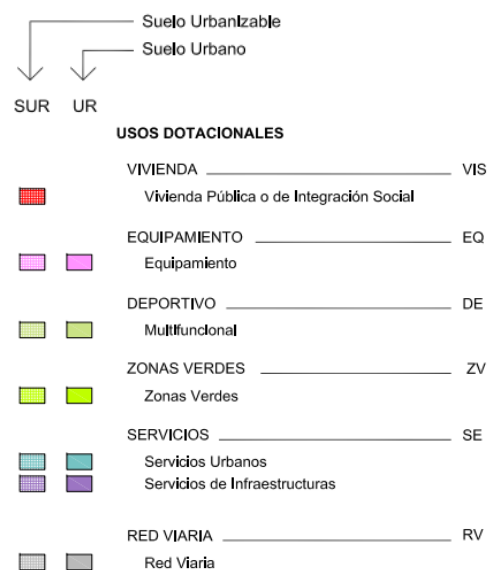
Suelo Urbanizable
Suelo Urbano

SUR UR

USOS DOTACIONALES

VIVIENDA VIS
Vivienda Pública o de Integración Social

EQUIPAMIENTO EQ
Equipamiento

DEPORTIVO DE
Multifuncional

ZONAS VERDES ZV
Zonas Verdes

SERVICIOS SE
Servicios Urbanos
Servicios de Infraestructuras

RED VIARIA RV
Red Viaria